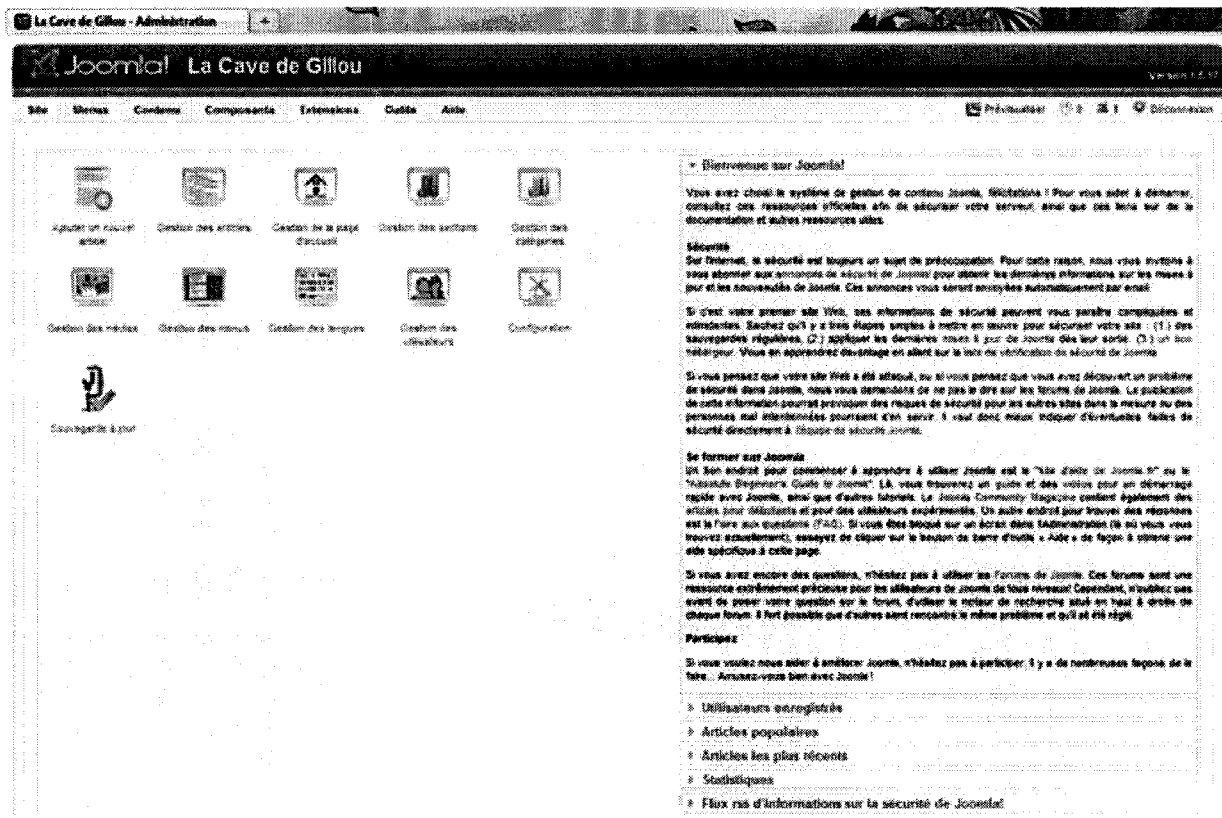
La Cave de Gillou - Administration

Joomla! La Cave de Gillou

Version 1.5.17

Site Menus Contenu Composants Extensions Outils Aide

Prévisualiser 0 1 Déconnexion

Ajouter un nouvel article

Gestion des articles

Gestion de la page d'accueil

Gestion des sections

Gestion des catégories

Gestion des médias

Gestion des menus

Gestion des langues

Gestion des utilisateurs

Configuration

Sauvegarde à jour

Bienvenue sur Joomla!

Vous avez choisi le système de gestion de contenu Joomla, félicitations ! Pour vous aider à démarrer, consultez ces ressources officielles afin de sécuriser votre serveur, ainsi que ces liens sur de la documentation et autres ressources utiles.

Sécurité
Sur Internet, la sécurité est toujours un sujet de préoccupation. Pour cette raison, nous vous invitons à vous abonner aux annonces de sécurité de Joomla! pour obtenir les dernières informations sur les mises à jour et les nouveautés de Joomla. Ces annonces vous seront envoyées automatiquement par email.

Si c'est votre premier site Web, ses informations de sécurité peuvent vous paraître compliquées et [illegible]. Sachez qu'il y a trois étapes simples à mettre en œuvre pour sécuriser votre site : (1.) des sauvegardes régulières, (2.) appliquer les dernières mises à jour de Joomla dès leur sortie, (3.) un bon hébergeur. Vous en apprendrez davantage en allant sur la liste de vérification de sécurité de Joomla.

Si vous pensez que votre site Web a été attaqué, ou si vous pensez que vous avez découvert un problème de sécurité dans Joomla, nous vous demandons de ne pas le dire sur les forums de Joomla. La publication de cette information pourrait provoquer des risques de sécurité pour les autres sites dans la mesure où des personnes mal intentionnées pourraient s'en servir. Il vaut donc mieux indiquer d'éventuelles failles de sécurité directement à l'équipe de sécurité Joomla.

Se former sur Joomla
Un bon endroit pour commencer à apprendre à utiliser Joomla est le "Site d'aide de Joomla !" ou le "Absolute Beginner's Guide to Joomla". Là, vous trouverez un guide et des vidéos pour un démarrage rapide avec Joomla, ainsi que d'autres tutoriels. Le Joomla Community Magazine contient également des articles pour débutants et pour des utilisateurs expérimentés. Un autre endroit pour trouver des réponses est la Foire aux questions (FAQ). Si vous êtes bloqué sur un écran dans l'Administration (là où vous vous trouvez actuellement), essayez de cliquer sur le bouton de barre d'outils « Aide » de façon à obtenir une aide spécifique à cette page.

Si vous avez encore des questions, n'hésitez pas à utiliser les Forums de Joomla. Ces forums sont une ressource extrêmement précieuse pour les utilisateurs de Joomla de tous niveaux! Cependant, n'oubliez pas avant de poser votre question sur le forum, d'utiliser le moteur de recherche situé en haut à droite de chaque forum. Il fort possible que d'autres aient rencontré le même problème et qu'il ait été réglé.

Participez

Si vous voulez nous aider à améliorer Joomla, n'hésitez pas à participer. Il y a de nombreuses façons de le faire... Amusez-vous bien avec Joomla!

Utilisateurs enregistrés

Articles populaires

Articles les plus récents

Statistiques

Flux rss d'informations sur la sécurité de Joomla!